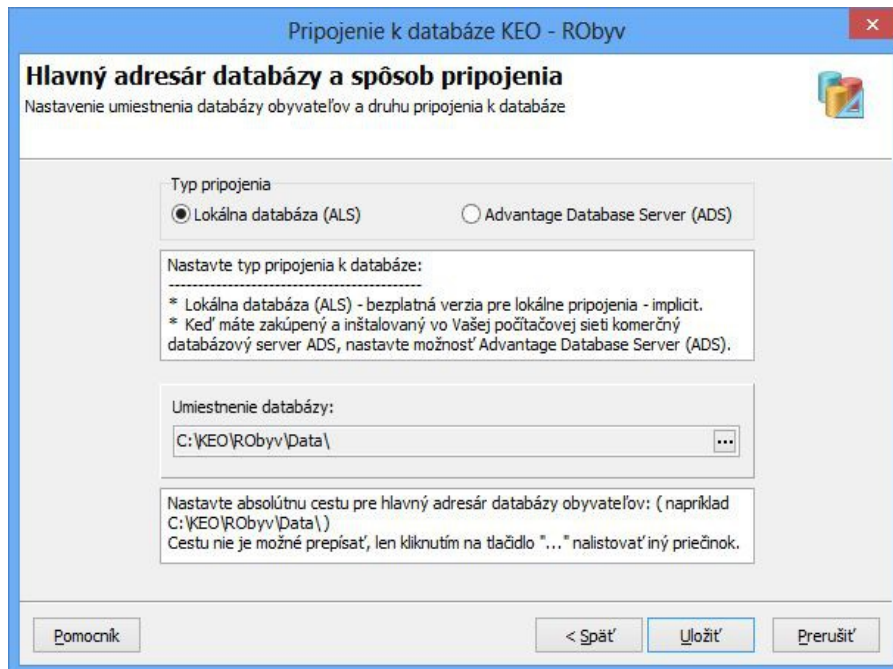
Pripojenie k databáze KEO - RObyv

Hlavný adresár databázy a spôsob pripojenia
Nastavenie umiestnenia databázy obyvateľov a druhu pripojenia k databáze

Typ pripojenia
Lokálna databáza (ALS)
Advantage Database Server (ADS)

Nastavte typ pripojenia k databáze:
--------------------------------------------
* Lokálna databáza (ALS) - bezplatná verzia pre lokálne pripojenia - implicit.
* Keď máte zakúpený a inštalovaný vo Vašej počítačovej sieti komerčný databázový server ADS, nastavte možnosť Advantage Database Server (ADS).

Umiestnenie databázy:
C:\KEO\RObyv\Data\
...

Nastavte absolútnu cestu pre hlavný adresár databázy obyvateľov: ( napríklad C:\KEO\RObyv\Data\ )
Cestu nie je možné prepísať, len kliknutím na tlačidlo "..." nalistovať iný priečinok.

Pomocník
< Späť
Uložiť
Prerušiť